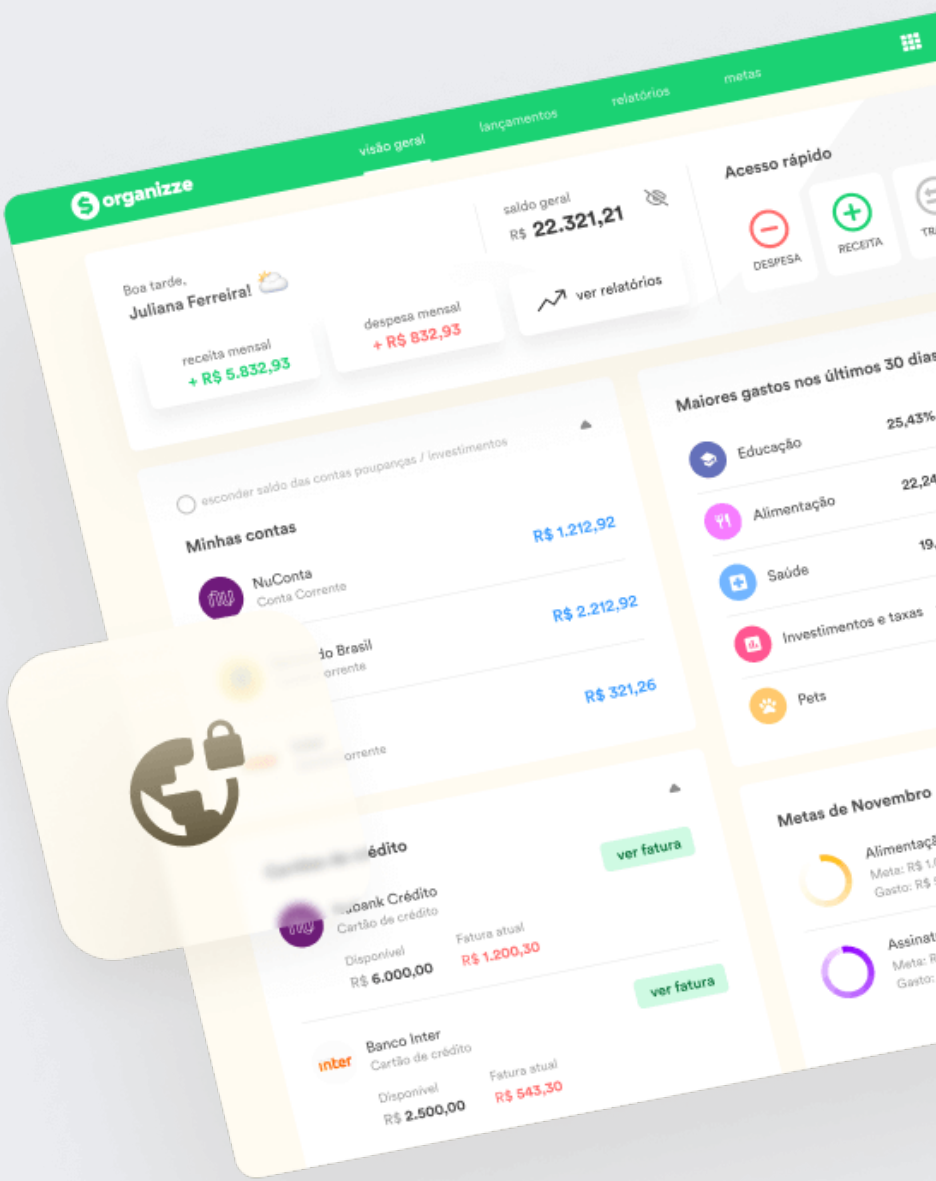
organizze

visão geral lançamentos relatórios metas

Boa tarde,
Juliana Ferreira!

saldo geral
R$ 22.321,21

ver relatórios

receita mensal
+ R$ 5.832,93

despesa mensal
+ R$ 832,93

Acesso rápido

DESPESA RECEITA TR

esconder saldo das contas poupanças / investimentos

Minhas contas

NuConta
Conta Corrente
R$ 1.212,92

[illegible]do Brasil
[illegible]orrente
R$ 2.212,92

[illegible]orrente
R$ 321,26

Maiores gastos nos últimos 30 dias

Educação 25,43%
Alimentação 22,24
Saúde 19.
Investimentos e taxas
Pets

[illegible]rédito

ver fatura

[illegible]ubank Crédito
Cartão de crédito
Disponível
R$ 6.000,00
Fatura atual
R$ 1.200,30

ver fatura

inter
Banco Inter
Cartão de crédito
Disponível
R$ 2.500,00
Fatura atual
R$ 543,30

Metas de Novembro

Alimentaçã
Meta: R$ 1.
Gasto: R$

Assinat
Meta: R
Gasto: